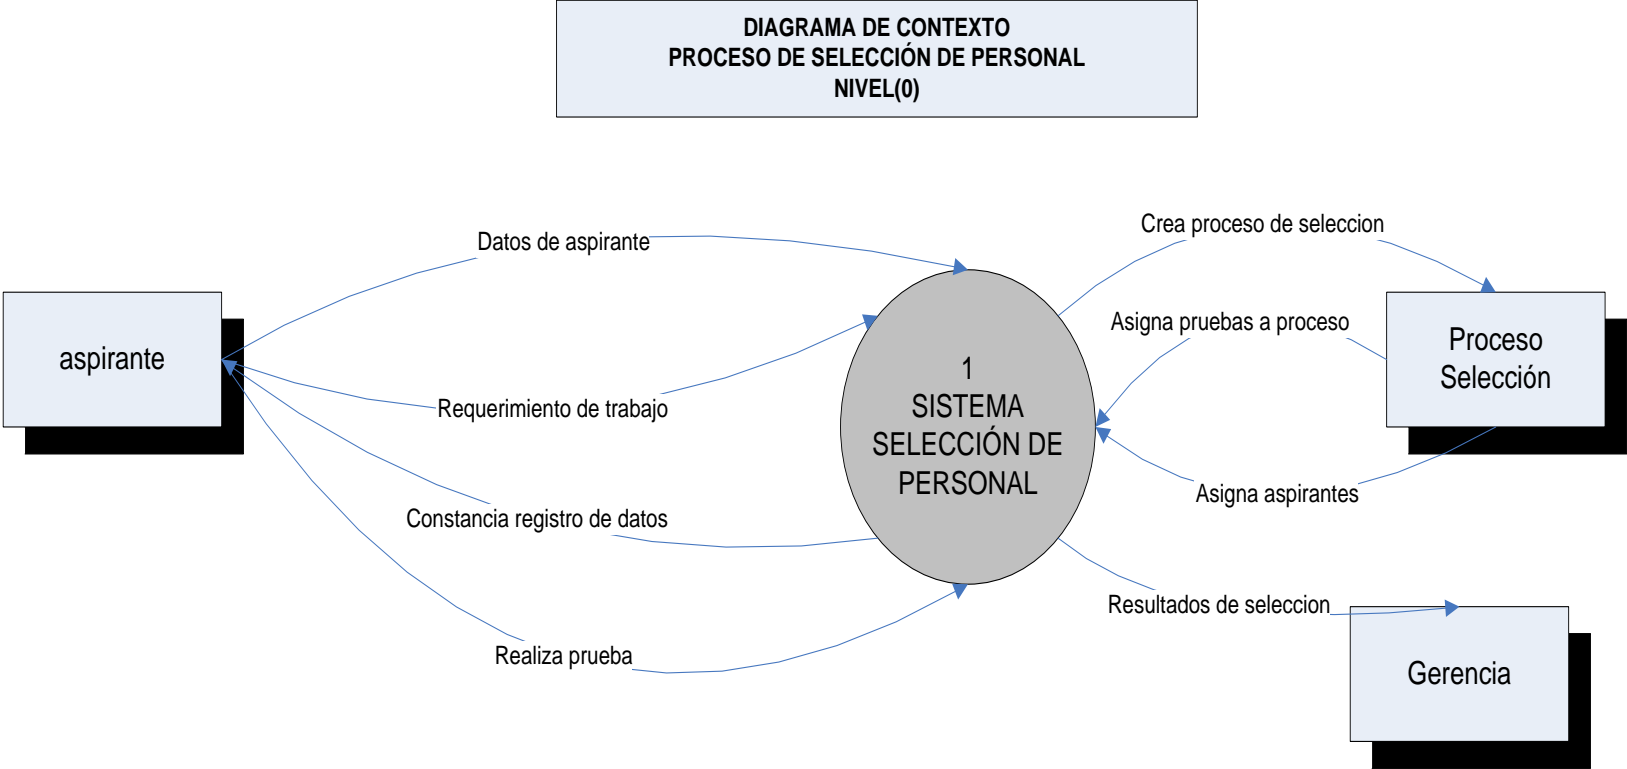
DIAGRAMA DE CONTEXTO
PROCESO DE SELECCIÓN DE PERSONAL
NIVEL(0)

aspirante

Datos de aspirante

Requerimiento de trabajo

Constancia registro de datos

Realiza prueba

1
SISTEMA
SELECCIÓN DE
PERSONAL

Crea proceso de seleccion

Asigna pruebas a proceso

Asigna aspirantes

Resultados de seleccion

Proceso
Selección

Gerencia